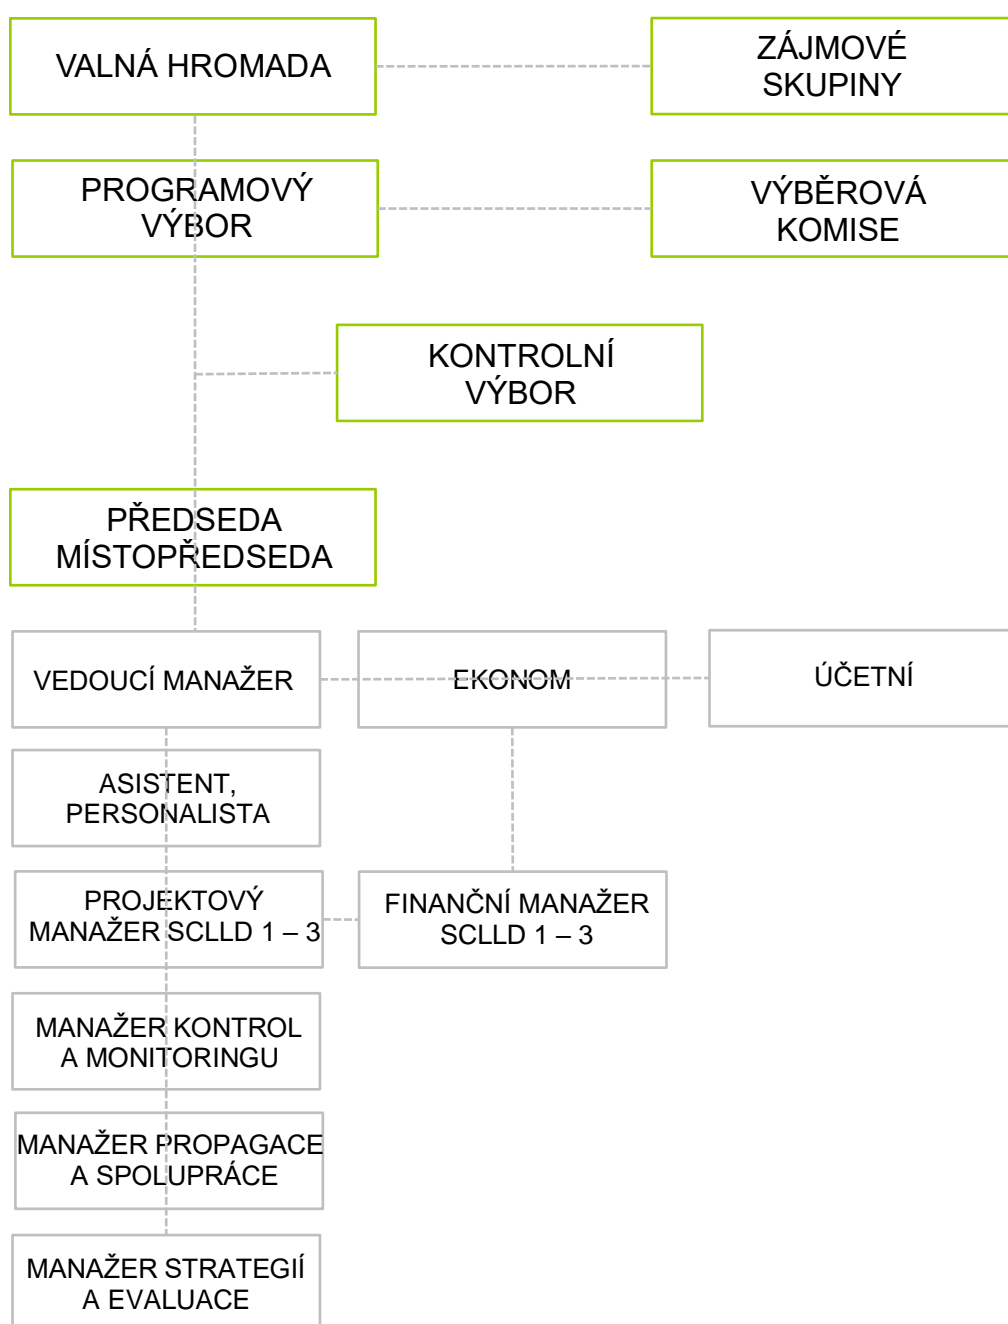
VALNÁ HROMADA

ZÁJMOVÉ SKUPINY

PROGRAMOVÝ VÝBOR

VÝBĚROVÁ KOMISE

KONTROLNÍ VÝBOR

PŘEDSEDA MÍSTOPŘEDSEDA

VEDOUCÍ MANAŽER

EKONOM

ÚČETNÍ

ASISTENT, PERSONALISTA

PROJEKTOVÝ MANAŽER SCLLD 1 – 3

FINANČNÍ MANAŽER SCLLD 1 – 3

MANAŽER KONTROL A MONITORINGU

MANAŽER PROPAGACE A SPOLUPRÁCE

MANAŽER STRATEGIÍ A EVALUACE